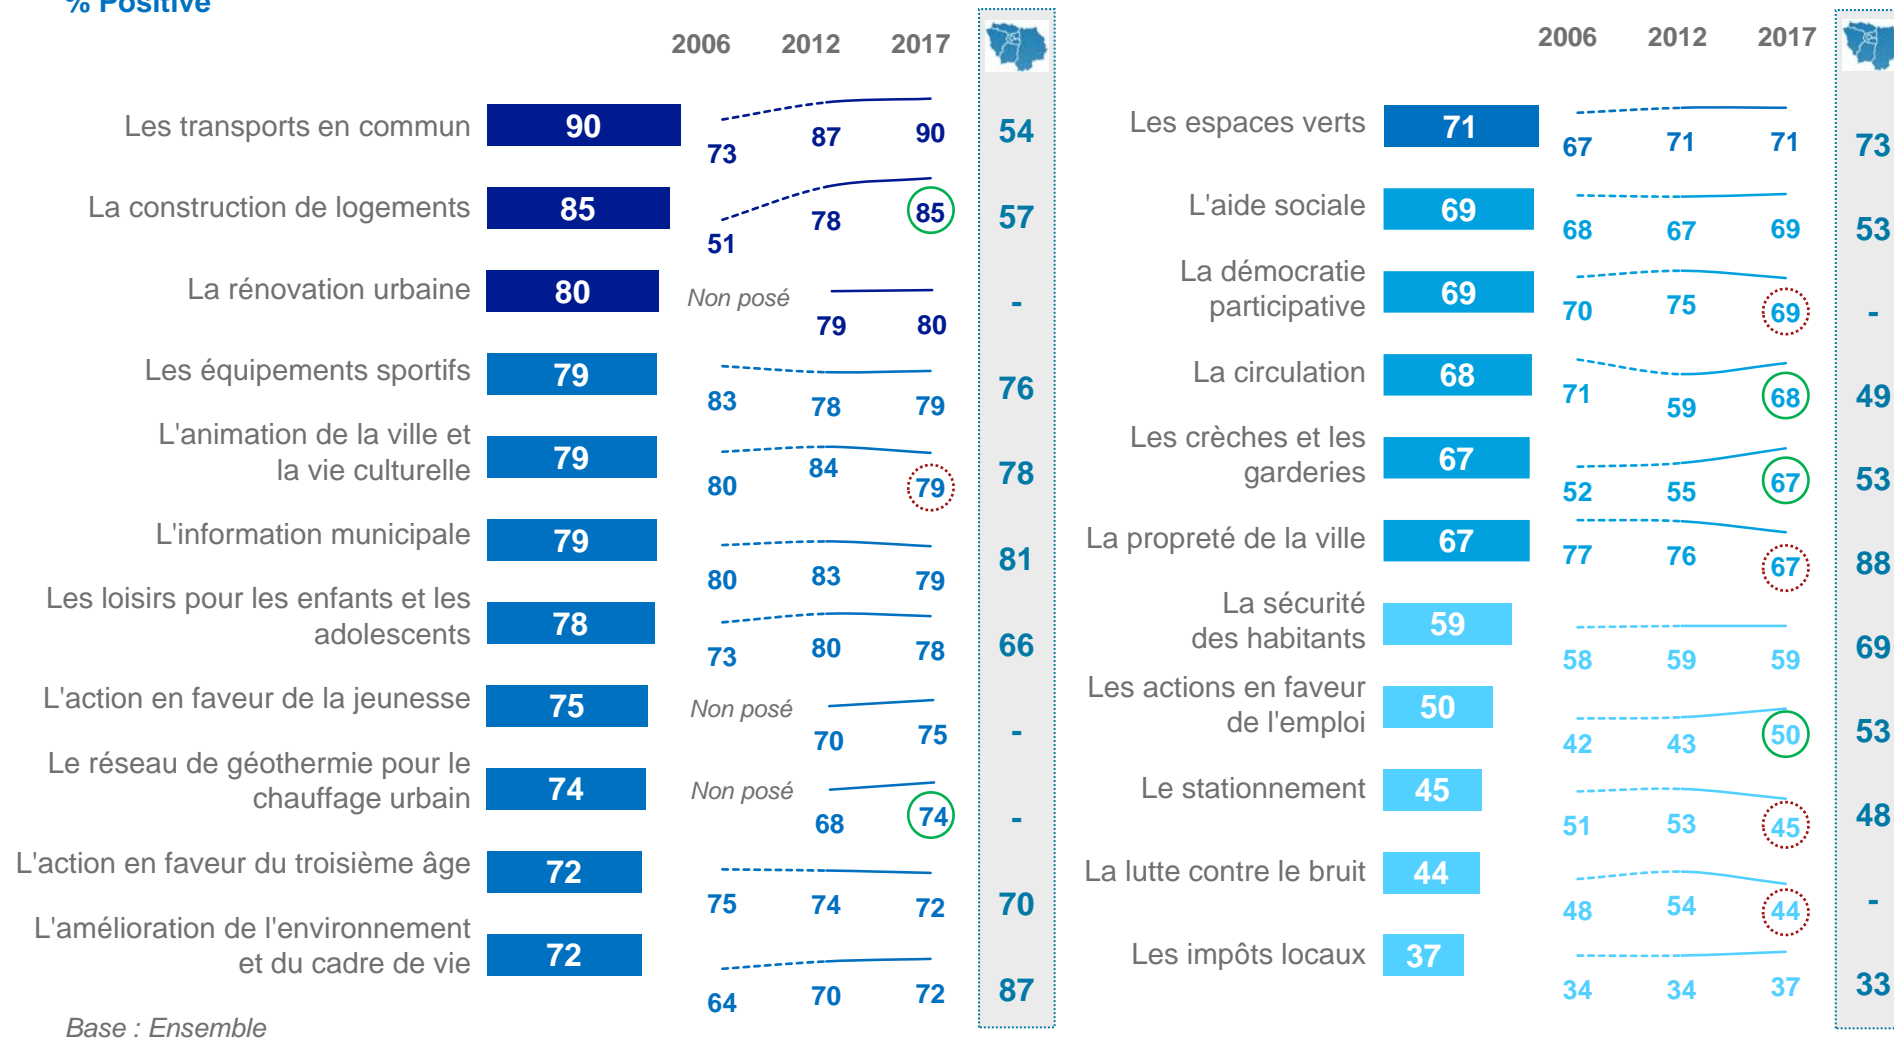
% Positive

| | | 2006 | 2012 | 2017 | |
|---|---|---|---|---|---|
| Les transports en commun | 90 | 73 | 87 | 90 | 54 |
| La construction de logements | 85 | 51 | 78 | 85 | 57 |
| La rénovation urbaine | 80 | Non posé | 79 | 80 | - |
| Les équipements sportifs | 79 | 83 | 78 | 79 | 76 |
| L'animation de la ville et la vie culturelle | 79 | 80 | 84 | 79 | 78 |
| L'information municipale | 79 | 80 | 83 | 79 | 81 |
| Les loisirs pour les enfants et les adolescents | 78 | 73 | 80 | 78 | 66 |
| L'action en faveur de la jeunesse | 75 | Non posé | 70 | 75 | - |
| Le réseau de géothermie pour le chauffage urbain | 74 | Non posé | 68 | 74 | - |
| L'action en faveur du troisième âge | 72 | 75 | 74 | 72 | 70 |
| L'amélioration de l'environnement et du cadre de vie | 72 | 64 | 70 | 72 | 87 |

Base : Ensemble

| | | 2006 | 2012 | 2017 | |
|---|---|---|---|---|---|
| Les espaces verts | 71 | 67 | 71 | 71 | 73 |
| L'aide sociale | 69 | 68 | 67 | 69 | 53 |
| La démocratie participative | 69 | 70 | 75 | 69 | - |
| La circulation | 68 | 71 | 59 | 68 | 49 |
| Les crèches et les garderies | 67 | 52 | 55 | 67 | 53 |
| La propreté de la ville | 67 | 77 | 76 | 67 | 88 |
| La sécurité des habitants | 59 | 58 | 59 | 59 | 69 |
| Les actions en faveur de l'emploi | 50 | 42 | 43 | 50 | 53 |
| Le stationnement | 45 | 51 | 53 | 45 | 48 |
| La lutte contre le bruit | 44 | 48 | 54 | 44 | - |
| Les impôts locaux | 37 | 34 | 34 | 37 | 33 |